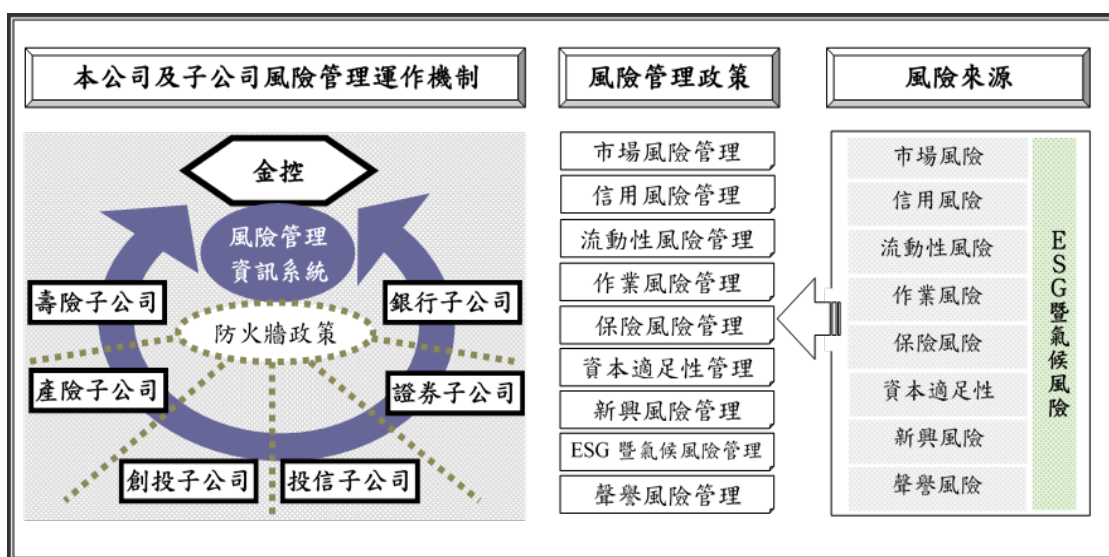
本公司及子公司風險管理運作機制

金控

風險管理資訊系統

壽險子公司

銀行子公司

防火牆政策

產險子公司

證券子公司

創投子公司

投信子公司

風險管理政策

市場風險管理

信用風險管理

流動性風險管理

作業風險管理

保險風險管理

資本適足性管理

新興風險管理

ESG暨氣候風險管理

聲譽風險管理

風險來源

市場風險

信用風險

流動性風險

作業風險

保險風險

資本適足性

新興風險

聲譽風險

ESG暨氣候風險